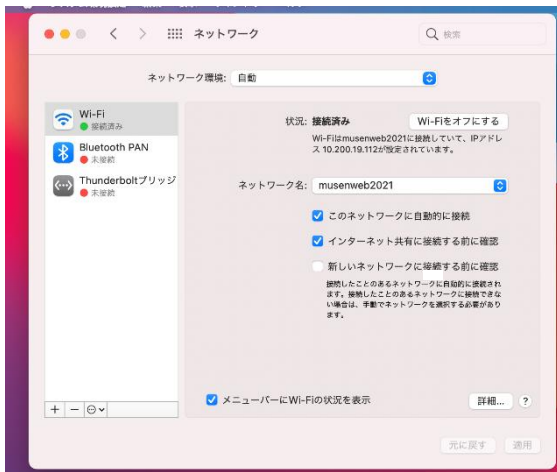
ネットワーク

検索

ネットワーク環境: 自動

Wi-Fi
接続済み

Bluetooth PAN
未接続

Thunderboltブリッジ
未接続

状況: 接続済み

Wi-Fiをオフにする

Wi-Fiはmusenweb2021に接続していて、IPアドレス 10.200.19.112が設定されています。

ネットワーク名: musenweb2021

このネットワークに自動的に接続

インターネット共有に接続する前に確認

新しいネットワークに接続する前に確認

接続したことのあるネットワークに自動的に接続されます。接続したことのあるネットワークに接続できない場合は、手動でネットワークを選択する必要があります。

メニューバーにWi-Fiの状況を表示

詳細...

?

+ − ⊖

元に戻す

適用